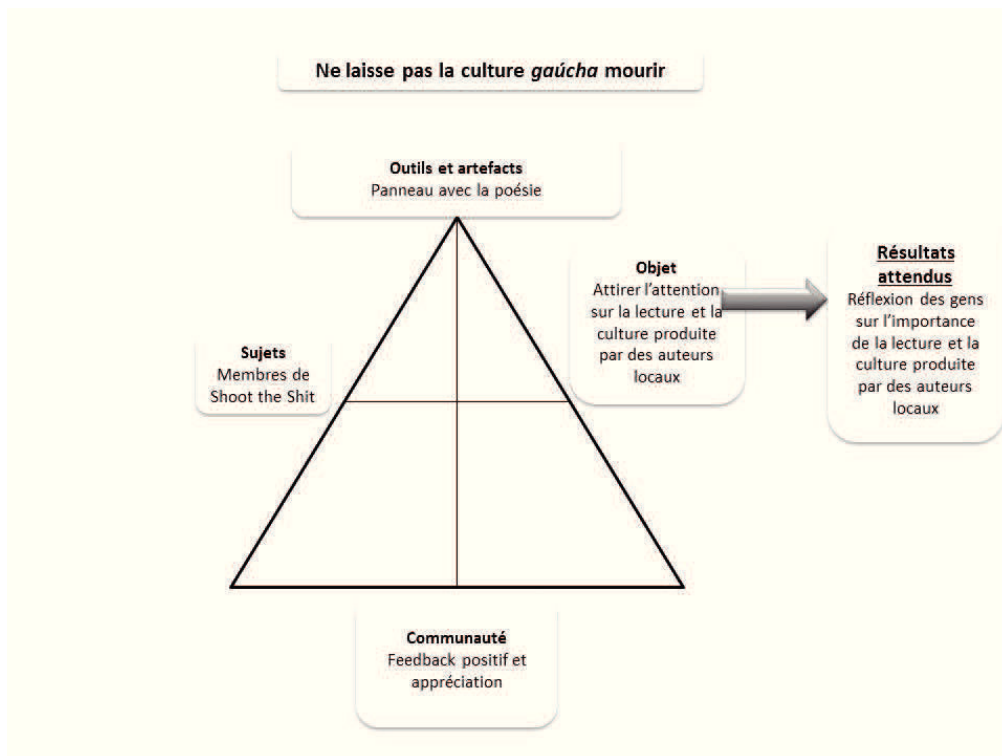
Ne laisse pas la culture *gaúcha* mourir

**Outils et artefacts**
Panneau avec la poésie

**Objet**
Attirer l'attention sur la lecture et la culture produite par des auteurs locaux

**Résultats attendus**
Réflexion des gens sur l'importance de la lecture et la culture produite par des auteurs locaux

**Sujets**
Membres de Shoot the Shit

**Communauté**
Feedback positif et appréciation